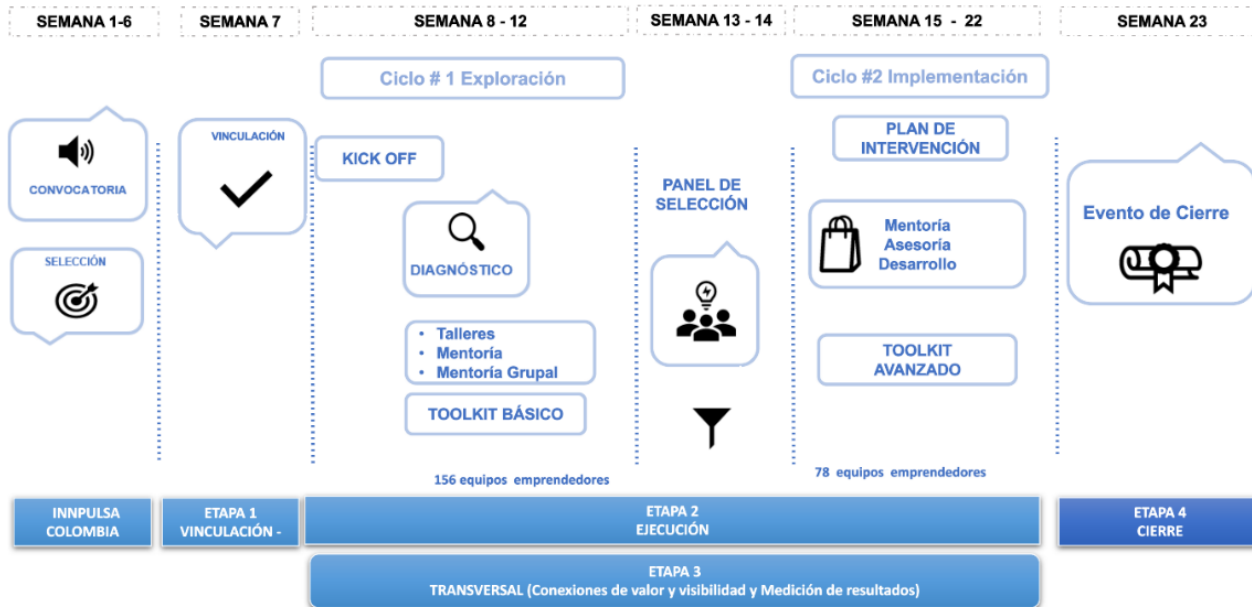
SEMANA 1-6

SEMANA 7

SEMANA 8 - 12

SEMANA 13 - 14

SEMANA 15 - 22

SEMANA 23

Ciclo # 1 Exploración

Ciclo #2 Implementación

CONVOCATORIA

SELECCIÓN

VINCULACIÓN

KICK OFF

DIAGNÓSTICO

• Talleres
• Mentoría
• Mentoría Grupal

TOOLKIT BÁSICO

PANEL DE SELECCIÓN

PLAN DE INTERVENCIÓN

Mentoría
Asesoría
Desarrollo

TOOLKIT AVANZADO

Evento de Cierre

156 equipos emprendedores

78 equipos emprendedores

INNPULSA COLOMBIA

ETAPA 1
VINCULACIÓN -

ETAPA 2
EJECUCIÓN

ETAPA 4
CIERRE

ETAPA 3
TRANSVERSAL (Conexiones de valor y visibilidad y Medición de resultados)